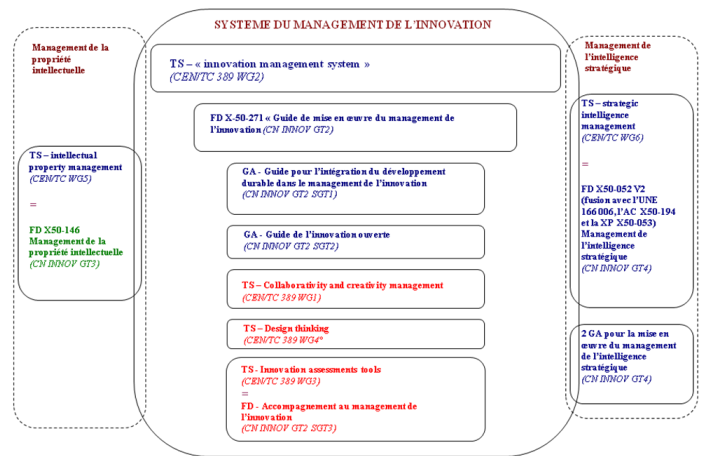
SYSTEME DU MANAGEMENT DE L'INNOVATION

Management de la propriété intellectuelle

TS – intellectual property management
(CEN/TC WG5)

=

FD X50-146
Management de la propriété intellectuelle
(CN INNOV GT3)

TS – « innovation management system »
(CEN/TC 389 WG2)

FD X-50-271 « Guide de mise en œuvre du management de l'innovation (CN INNOV GT2)

GA - Guide pour l'intégration du développement durable dans le management de l'innovation
(CN INNOV GT2 SGT1)

GA - Guide de l'innovation ouverte
(CN INNOV GT2 SGT2)

TS – Collaborativity and creativity management
(CEN/TC 389 WG1)

TS – Design thinking
(CEN/TC 389 WG4*

TS - Innovation assessments tools
(CEN/TC 389 WG3)
=
FD - Accompagnement au management de l'innovation
(CN INNOV GT2 SGT3)

Management de l'intelligence stratégique

TS – strategic intelligence management
(CEN/TC WG6)

=

FD X50-052 V2
(fusion avec l'UNE 166006, l'AC X50-194 et la XP X50-053)
Management de l'intelligence stratégique
(CN INNOV GT4)

2 GA pour la mise en œuvre du management de l'intelligence stratégique
(CN INNOV GT4)